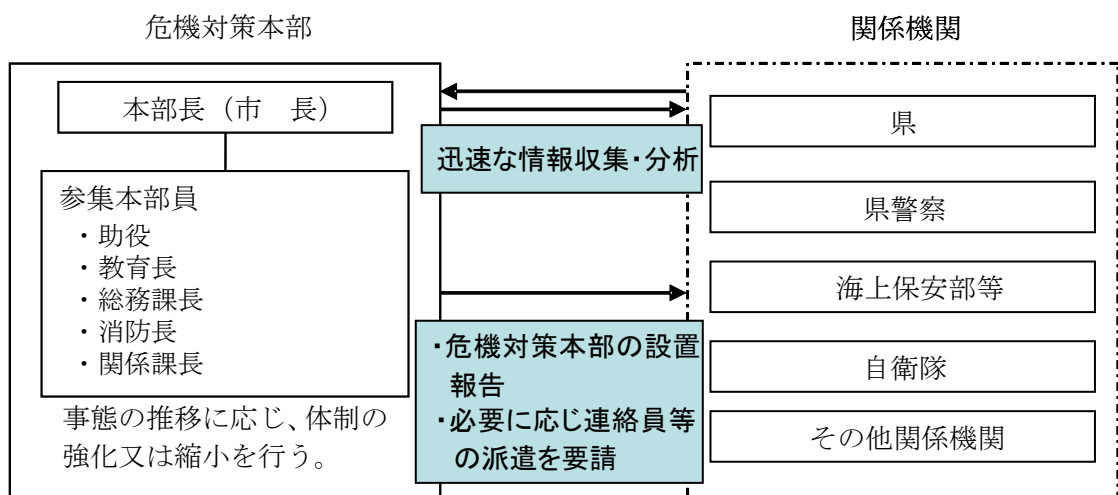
危機対策本部

関係機関

本部長（市　長）

参集本部員
・助役
・教育長
・総務課長
・消防長
・関係課長

事態の推移に応じ、体制の強化又は縮小を行う。

迅速な情報収集・分析

・危機対策本部の設置報告
・必要に応じ連絡員等の派遣を要請

県

県警察

海上保安部等

自衛隊

その他関係機関